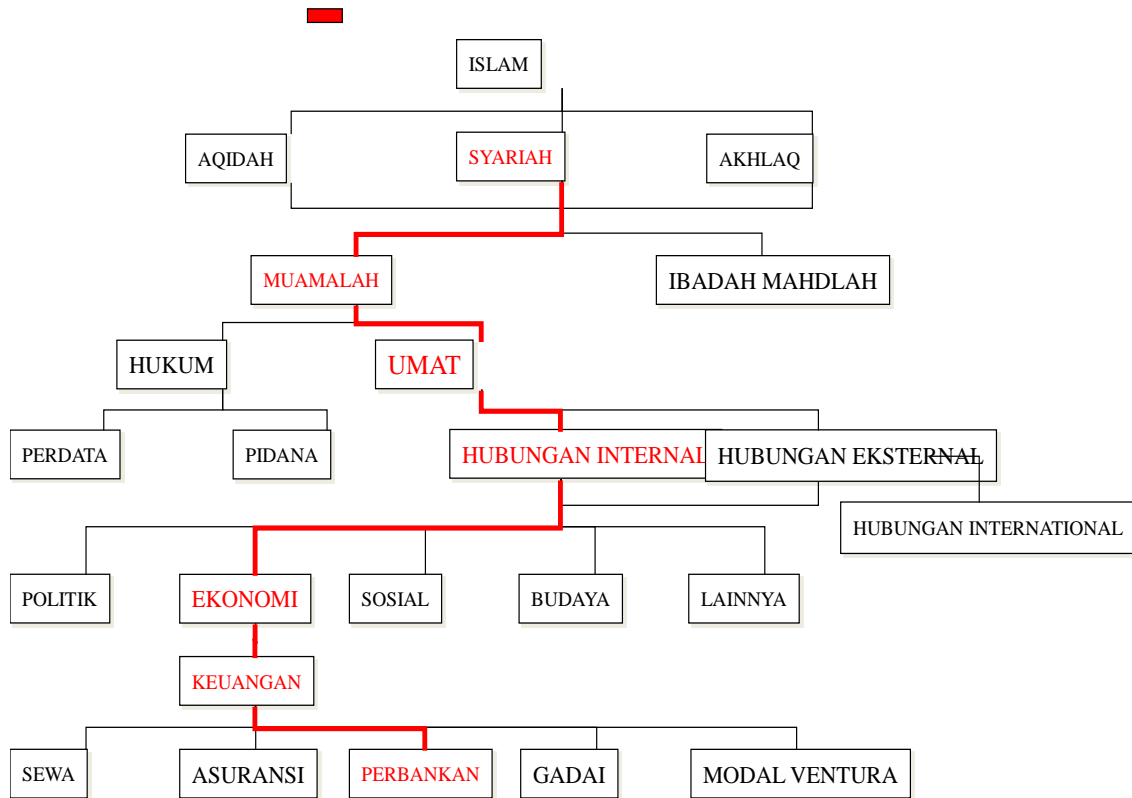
ISLAM

AQIDAH

SYARIAH

AKHLAQ

MUAMALAH

IBADAH MAHDLAH

HUKUM

UMAT

PERDATA

PIDANA

HUBUNGAN INTERNAL

HUBUNGAN EKSTERNAL

HUBUNGAN INTERNATIONAL

POLITIK

EKONOMI

SOSIAL

BUDAYA

LAINNYA

KEUANGAN

SEWA

ASURANSI

PERBANKAN

GADAI

MODAL VENTURA